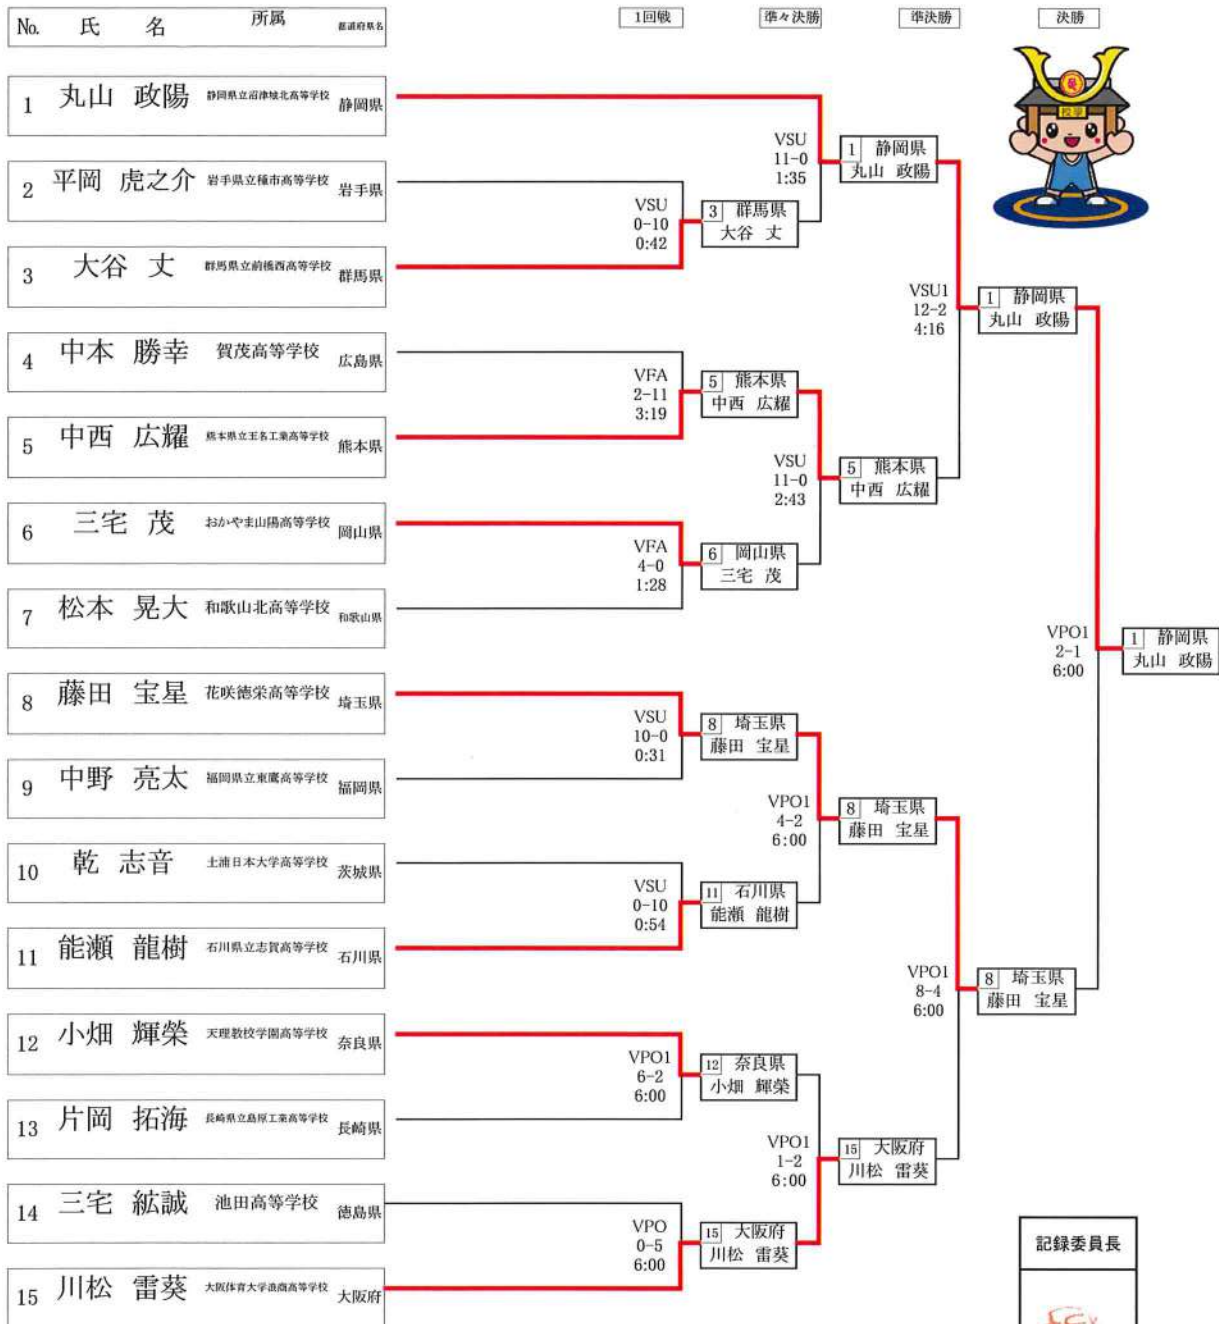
| No. | 氏　名 | 所属 | 都道府県名 |
|---|---|---|---|
| 1 | 丸山　政陽 | 静岡県立沼津城北高等学校 | 静岡県 |
| 2 | 平岡　虎之介 | 岩手県立種市高等学校 | 岩手県 |
| 3 | 大谷　丈 | 群馬県立前橋西高等学校 | 群馬県 |
| 4 | 中本　勝幸 | 賀茂高等学校 | 広島県 |
| 5 | 中西　広耀 | 熊本県立玉名工業高等学校 | 熊本県 |
| 6 | 三宅　茂 | おかやま山陽高等学校 | 岡山県 |
| 7 | 松本　晃大 | 和歌山北高等学校 | 和歌山県 |
| 8 | 藤田　宝星 | 花咲徳栄高等学校 | 埼玉県 |
| 9 | 中野　亮太 | 福岡県立東鷹高等学校 | 福岡県 |
| 10 | 乾　志音 | 土浦日本大学高等学校 | 茨城県 |
| 11 | 能瀬　龍樹 | 石川県立志賀高等学校 | 石川県 |
| 12 | 小畑　輝榮 | 天理教校学園高等学校 | 奈良県 |
| 13 | 片岡　拓海 | 長崎県立島原工業高等学校 | 長崎県 |
| 14 | 三宅　紘誠 | 池田高等学校 | 徳島県 |
| 15 | 川松　雷葵 | 大阪体育大学浪商高等学校 | 大阪府 |

1回戦　準々決勝　準決勝　決勝

VSU 0-10 0:42
3 群馬県 大谷 丈

VFA 2-11 3:19
5 熊本県 中西 広耀

VFA 4-0 1:28
6 岡山県 三宅 茂

VSU 10-0 0:31
8 埼玉県 藤田 宝星

VSU 0-10 0:54
11 石川県 能瀬 龍樹

VPO1 6-2 6:00
12 奈良県 小畑 輝榮

VPO 0-5 6:00
15 大阪府 川松 雷葵

VSU 11-0 1:35
1 静岡県 丸山 政陽

VSU 11-0 2:43
5 熊本県 中西 広耀

VPO1 4-2 6:00
8 埼玉県 藤田 宝星

VPO1 1-2 6:00
15 大阪府 川松 雷葵

VSU1 12-2 4:16
1 静岡県 丸山 政陽

VPO1 8-4 6:00
8 埼玉県 藤田 宝星

VPO1 2-1 6:00
1 静岡県 丸山 政陽

記録委員長